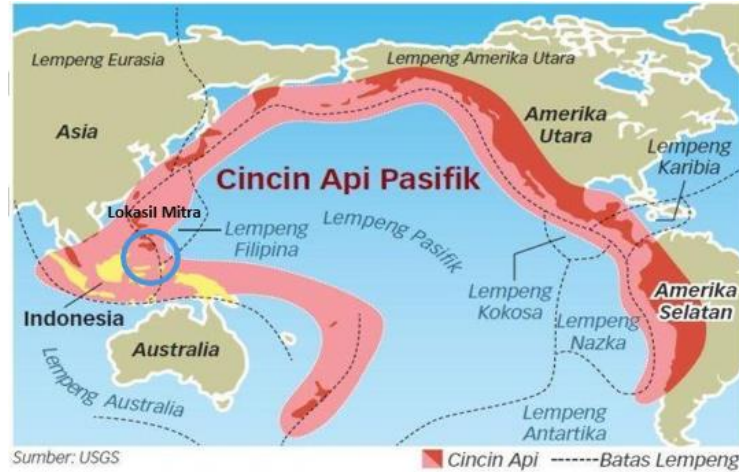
Lempeng Eurasia
Lempeng Amerika Utara
Asia
Amerika Utara
Lempeng Karibia
Cincin Api Pasifik
Lokasil Mitra
Lempeng Filipina
Lempeng Pasifik
Indonesia
Lempeng Kokosa
Lempeng Nazka
Amerika Selatan
Australia
Lempeng Australia
Lempeng Antartika
Sumber: USGS
Cincin Api
Batas Lempeng